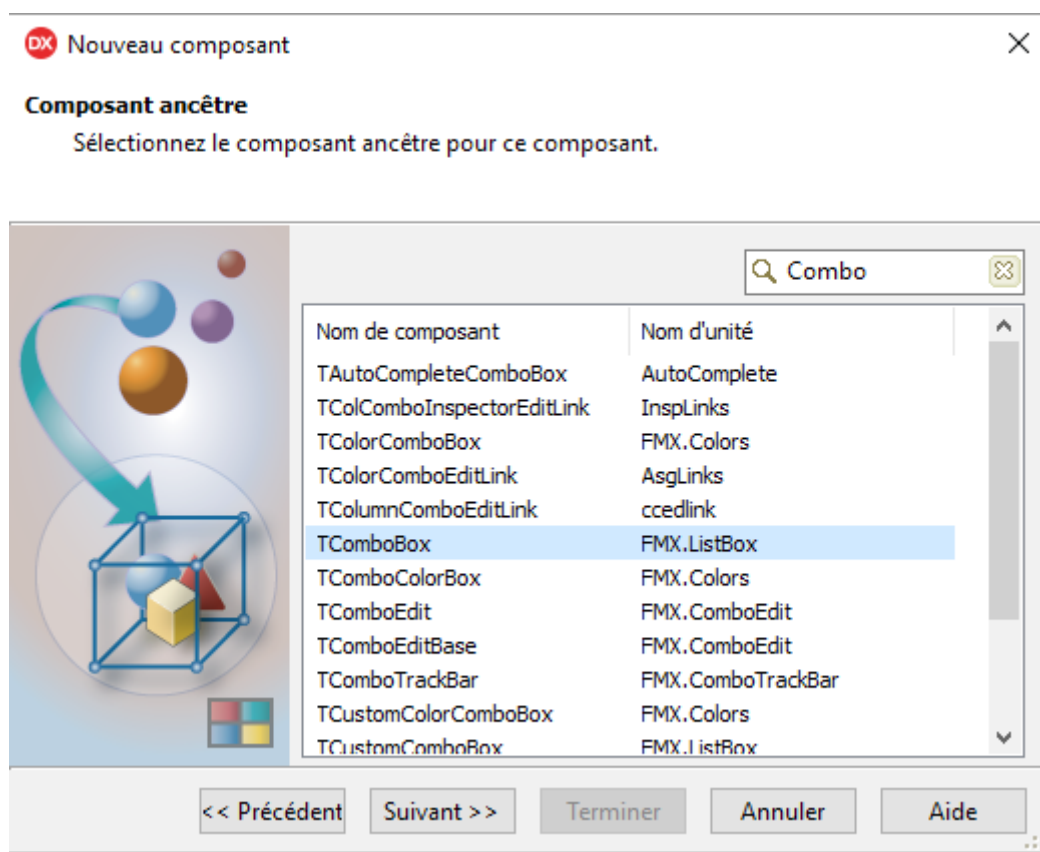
DX Nouveau composant

Composant ancêtre

Sélectionnez le composant ancêtre pour ce composant.

Combo

| Nom de composant | Nom d'unité |
|---|---|
| TAutoCompleteComboBox | AutoComplete |
| TColComboInspectorEditLink | InspLinks |
| TColorComboBox | FMX.Colors |
| TColorComboEditLink | AsgLinks |
| TColumnComboEditLink | ccedlink |
| TComboBox | FMX.ListBox |
| TComboColorBox | FMX.Colors |
| TComboEdit | FMX.ComboEdit |
| TComboEditBase | FMX.ComboEdit |
| TComboTrackBar | FMX.ComboTrackBar |
| TCustomColorComboBox | FMX.Colors |
| TCustomComboBox | FMX.ListBox |

<< Précédent  Suivant >>  Terminer  Annuler  Aide